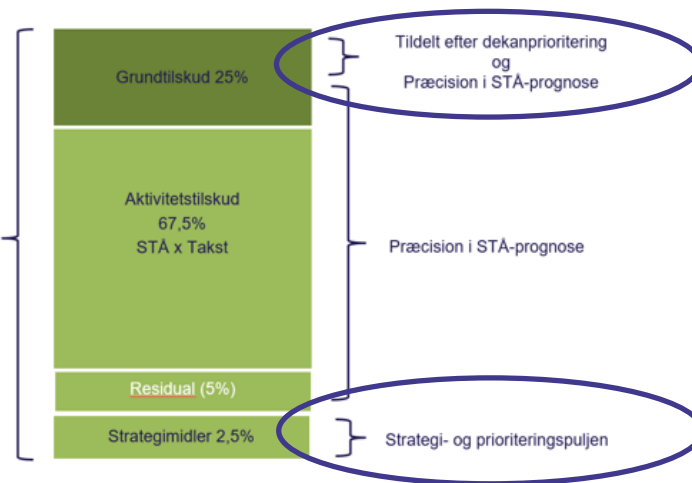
Grundtilskud 25%

Tildelt efter dekanprioritering
og
Præcision i STÅ-prognose

Aktivitetstilskud
67,5%
STÅ x Takst

Præcision i STÅ-prognose

Residual (5%)

Strategimidler 2,5%

Strategi- og prioriteringspuljen